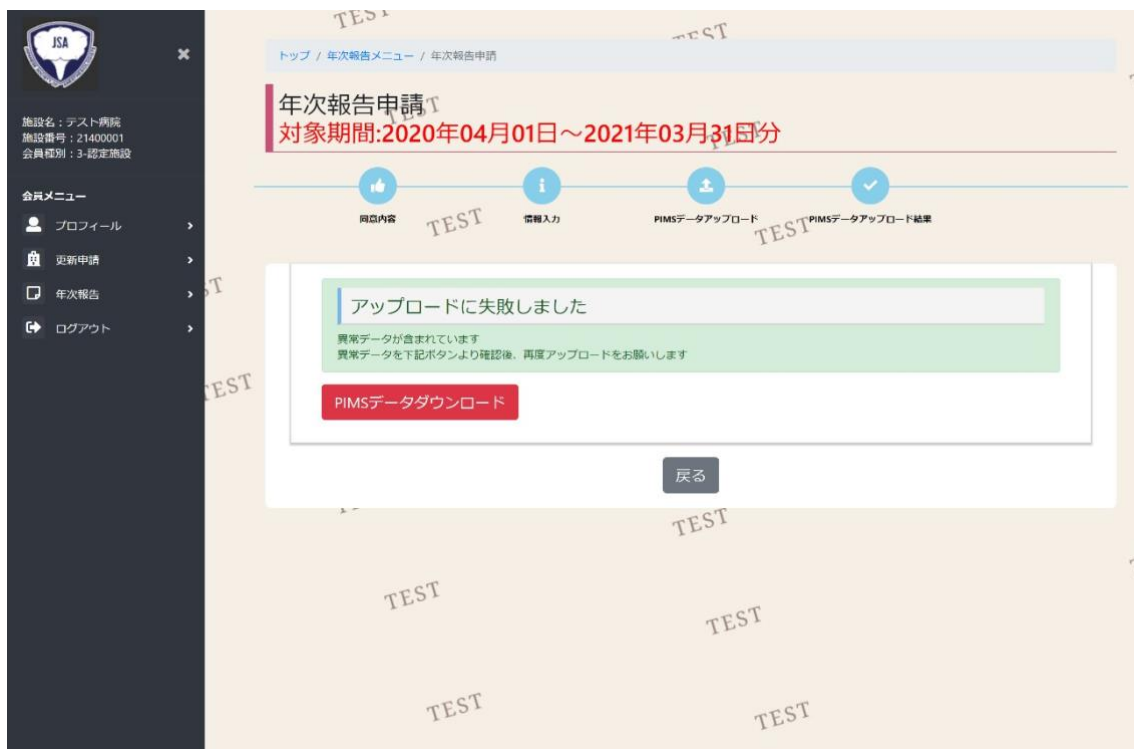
JSA

施設名：テスト病院
施設番号：21400001
会員種別：3-認定施設

会員メニュー
プロフィール
更新申請
年次報告
ログアウト

トップ / 年次報告メニュー / 年次報告申請

年次報告申請
対象期間:2020年04月01日～2021年03月31日分

同意内容
情報入力
PIMSデータアップロード
PIMSデータアップロード結果

アップロードに失敗しました
異常データが含まれています
異常データを下記ボタンより確認後、再度アップロードをお願いします

PIMSデータダウンロード

戻る

TEST TEST TEST TEST TEST TEST TEST TEST TEST TEST TEST